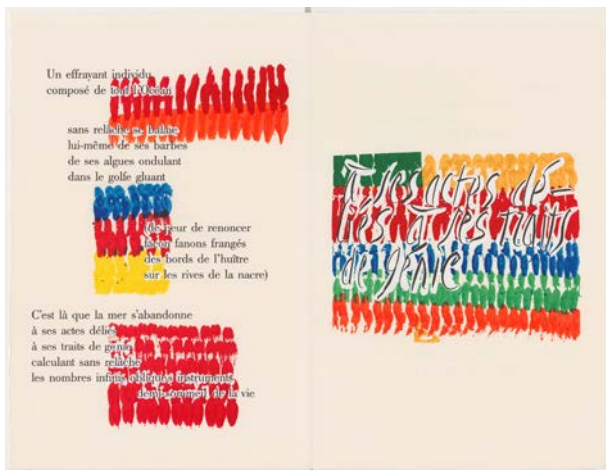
Un effrayant individu
composé de tout l'Océan

sans relâche se balaie
lui-même de ses barbes
de ses algues ondulant
dans le golfe gluant

(de peur de renoncer
façon fanons frangés
des bords de l'huître
sur les rives de la nacre)

C'est là que la mer s'abandonne
à ses actes déliés
à ses traits de génie
calculant sans relâche
les nombres infinis d'obliques instruments
demi-sommeil de la vie

À ses actes déliés à ses traits de génie